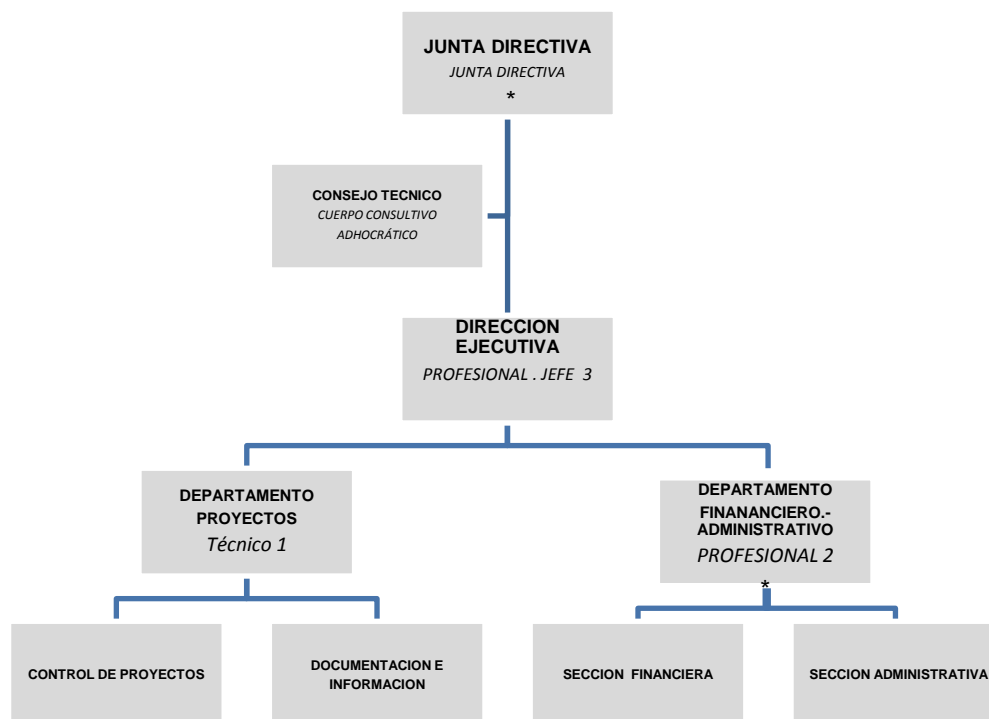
JUNTA DIRECTIVA
JUNTA DIRECTIVA
*

CONSEJO TECNICO
CUERPO CONSULTIVO
ADHOCRÁTICO

DIRECCION EJECUTIVA
PROFESIONAL . JEFE 3

DEPARTAMENTO PROYECTOS
Técnico 1

DEPARTAMENTO FINANANCIERO.- ADMINISTRATIVO
PROFESIONAL 2
*

CONTROL DE PROYECTOS

DOCUMENTACION E INFORMACION

SECCION FINANCIERA

SECCION ADMINISTRATIVA